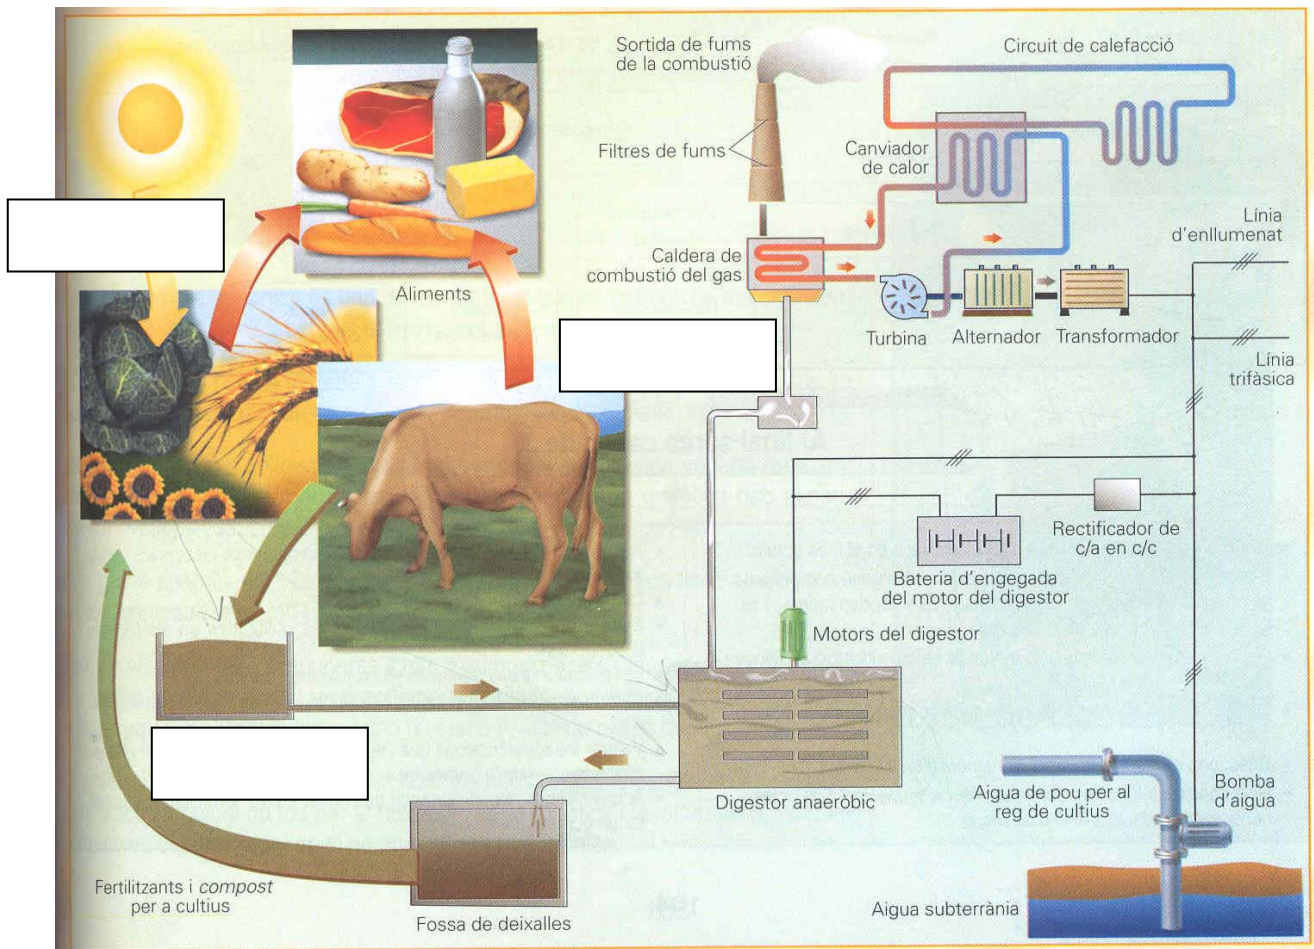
Sortida de fums de la combustió

Circuit de calefacció

Filtres de fums

Canviador de calor

Caldera de combustió del gas

Aliments

Línia d'enllumenat

Turbina

Alternador

Transformador

Línia trifàsica

Rectificador de c/a en c/c

Bateria d'engegada del motor del digestor

Motors del digestor

Digestor anaeròbic

Aigua de pou per al reg de cultius

Bomba d'aigua

Aigua subterrània

Fertilitzants i *compost* per a cultius

Fossa de deixalles